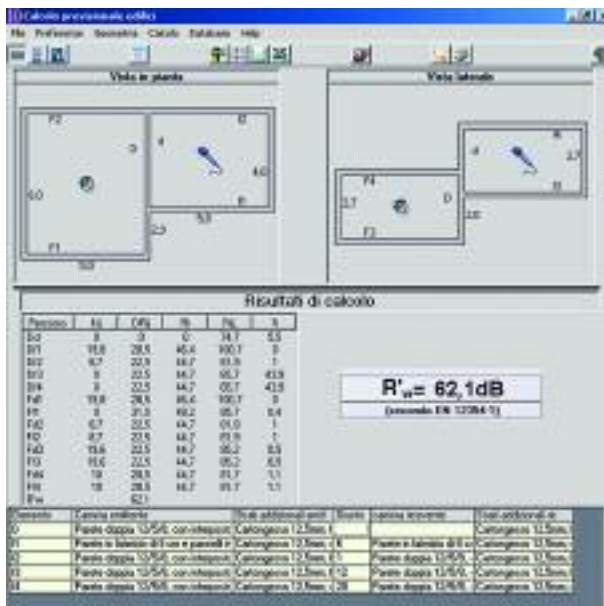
Calcolo prestazionale edifici

File Preferenze Geometria Calcolo Database Help

Vista in pianta

Vista laterale

F2
D
4
D
4,0
6,0
B
5,0
F1
2,5
5,0

F4
3,7
4
D
3,7
D
2,8
B
F3

Risultati di calcolo

| Percorso | Ij | DRij | Ri | Rij | li |
|---|---|---|---|---|---|
| Dd | 0 | 0 | 0 | 74,7 | 5,5 |
| Df1 | 11,8 | 28,5 | 65,4 | 100,7 | 0 |
| Df2 | 6,7 | 22,5 | 64,7 | 61,9 | 1 |
| Df3 | 0 | 22,5 | 64,7 | 65,7 | 43,9 |
| Df4 | 0 | 22,5 | 64,7 | 65,7 | 43,9 |
| Fd1 | 11,8 | 28,5 | 65,4 | 100,7 | 0 |
| Ff1 | 0 | 31,3 | 69,2 | 95,7 | 8,4 |
| Fd2 | 6,7 | 22,5 | 64,7 | 61,9 | 1 |
| Ff2 | 6,7 | 22,5 | 64,7 | 61,9 | 1 |
| Fd3 | 15,6 | 22,5 | 64,7 | 85,2 | 5,5 |
| Ff3 | 15,6 | 22,5 | 64,7 | 85,2 | 5,5 |
| Fd4 | 18 | 28,5 | 64,7 | 91,7 | 1,1 |
| Ff4 | 18 | 28,5 | 64,7 | 91,7 | 1,1 |
| R'w | | 62,1 | | | |

R'w= 62,1dB
(secondo EN 12354-1)

| Elemento | Camera emittente | Strati addizionali emitt. | Strato | Camera ricevente | Strati addizionali ric. |
|---|---|---|---|---|---|
| D | Parete doppia 12/5/6, con intercapedine | Cartongesso 12,5mm, l | | | Cartongesso 12,5mm, |
| F1 | Parete in laterizio di 8 cm e pannelli | Cartongesso 12,5mm, l | F4 | Parete in laterizio di 8 cm | Cartongesso 12,5mm, |
| F2 | Parete doppia 12/5/6, con intercapedine | Cartongesso 12,5mm, l | F1 | Parete doppia 12/5/6 | Cartongesso 12,5mm, |
| F3 | Parete doppia 12/5/6, con intercapedine | Cartongesso 12,5mm, l | F12 | Parete doppia 12/5/6 | Cartongesso 12,5mm, |
| F4 | Parete doppia 12/5/6, con intercapedine | Cartongesso 12,5mm, l | 26 | Parete doppia 12/5/6 | Cartongesso 12,5mm, |